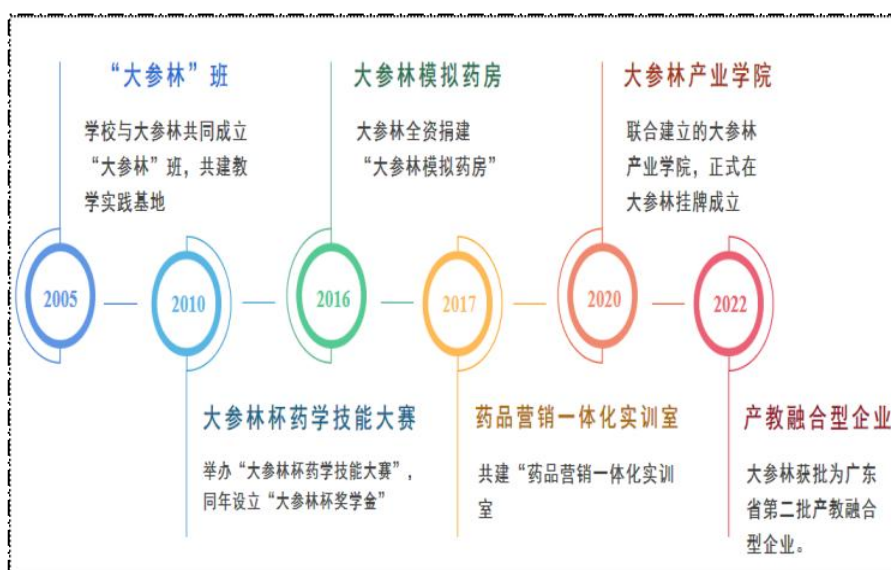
“大参林”班

学校与大参林共同成立“大参林”班，共建教学实践基地

大参林模拟药房

大参林全资捐建“大参林模拟药房”

大参林产业学院

联合建立的大参林产业学院，正式在大参林挂牌成立

2005

2010

2016

2017

2020

2022

大参林杯药学技能大赛

举办“大参林杯药学技能大赛”，同年设立“大参林杯奖学金”

药品营销一体化实训室

共建“药品营销一体化实训室

产教融合型企业

大参林获批为广东省第二批产教融合型企业。